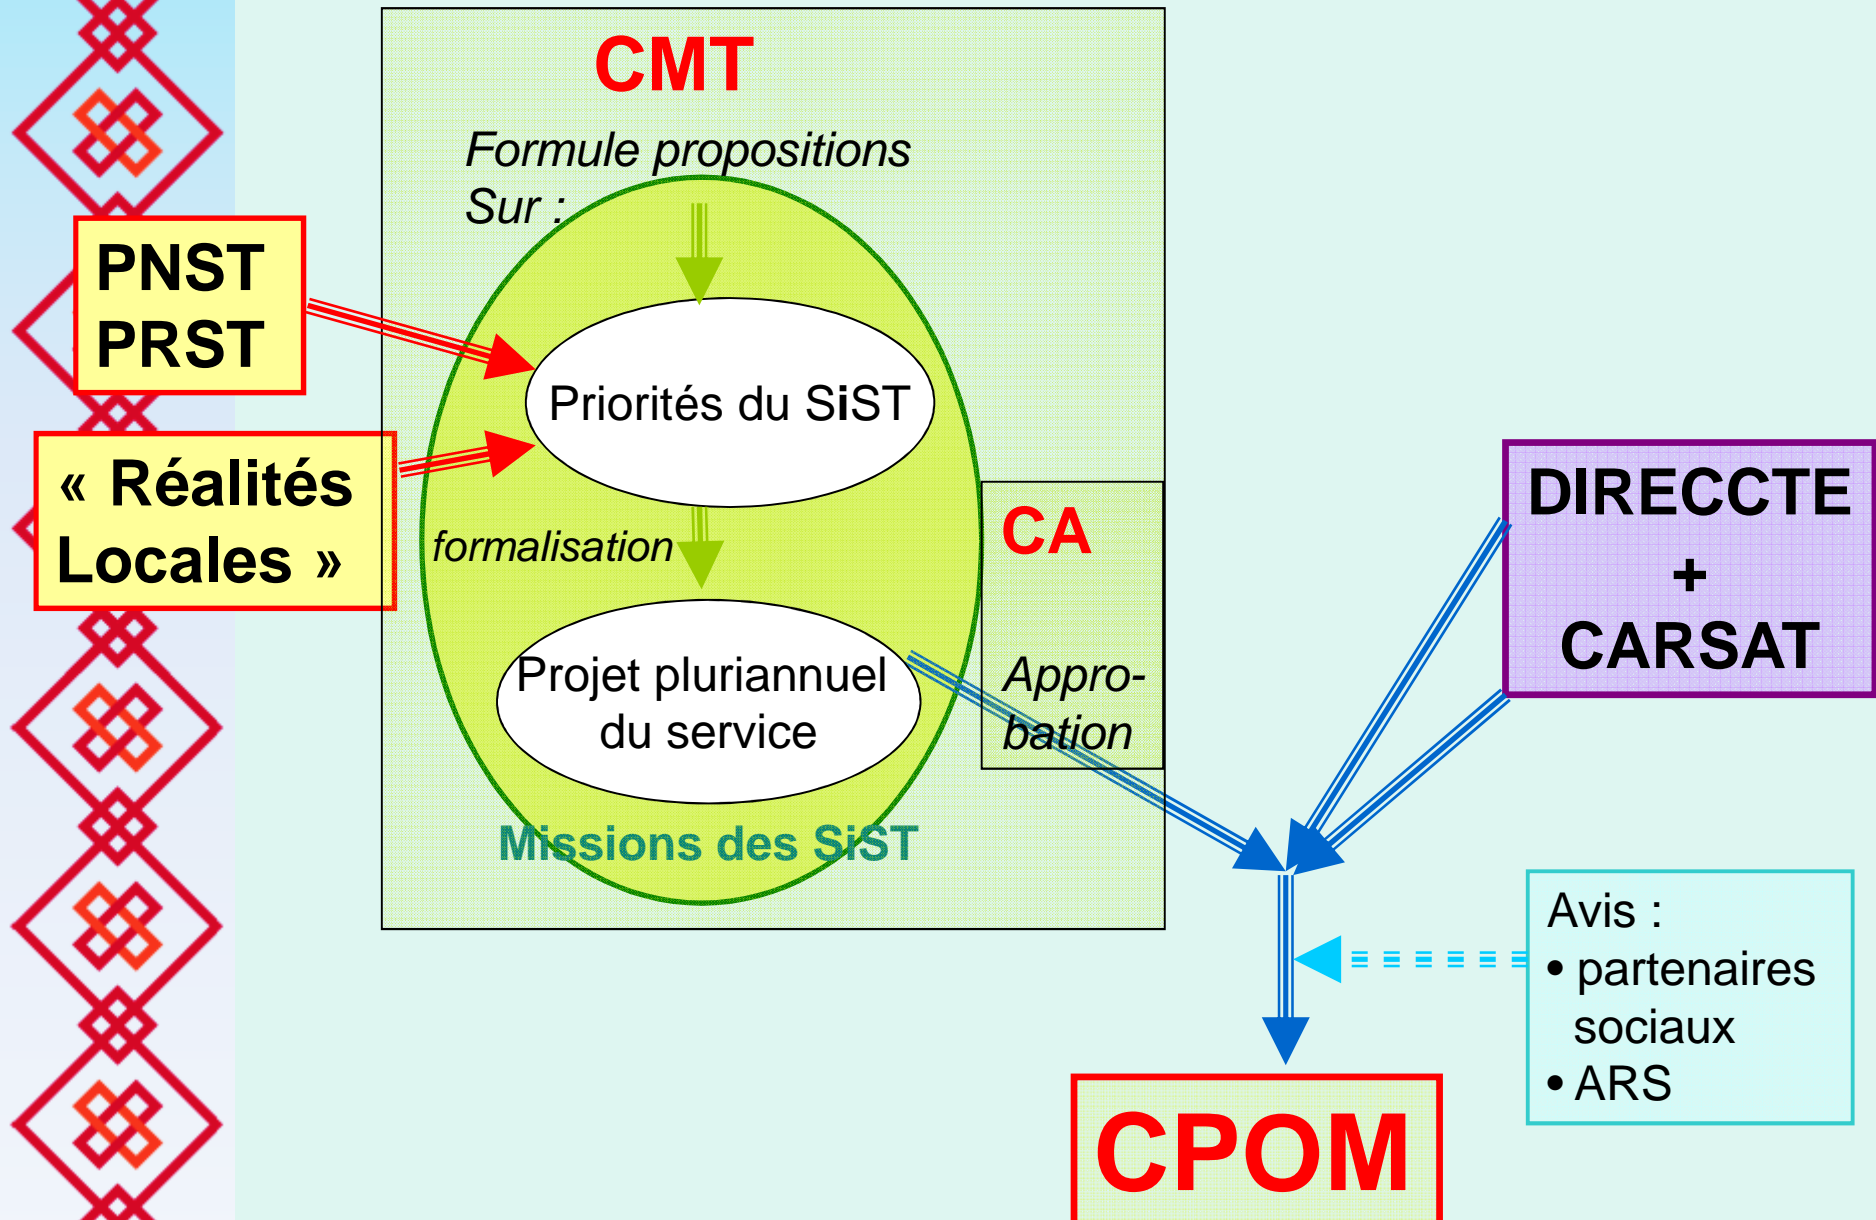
CMT

Formule propositions Sur :

PNST
PRST

« Réalités Locales »

Priorités du SiST

formalisation

Projet pluriannuel du service

Missions des SiST

CA

Approbation

DIRECCTE
+
CARSAT

Avis :
• partenaires sociaux
• ARS

CPOM